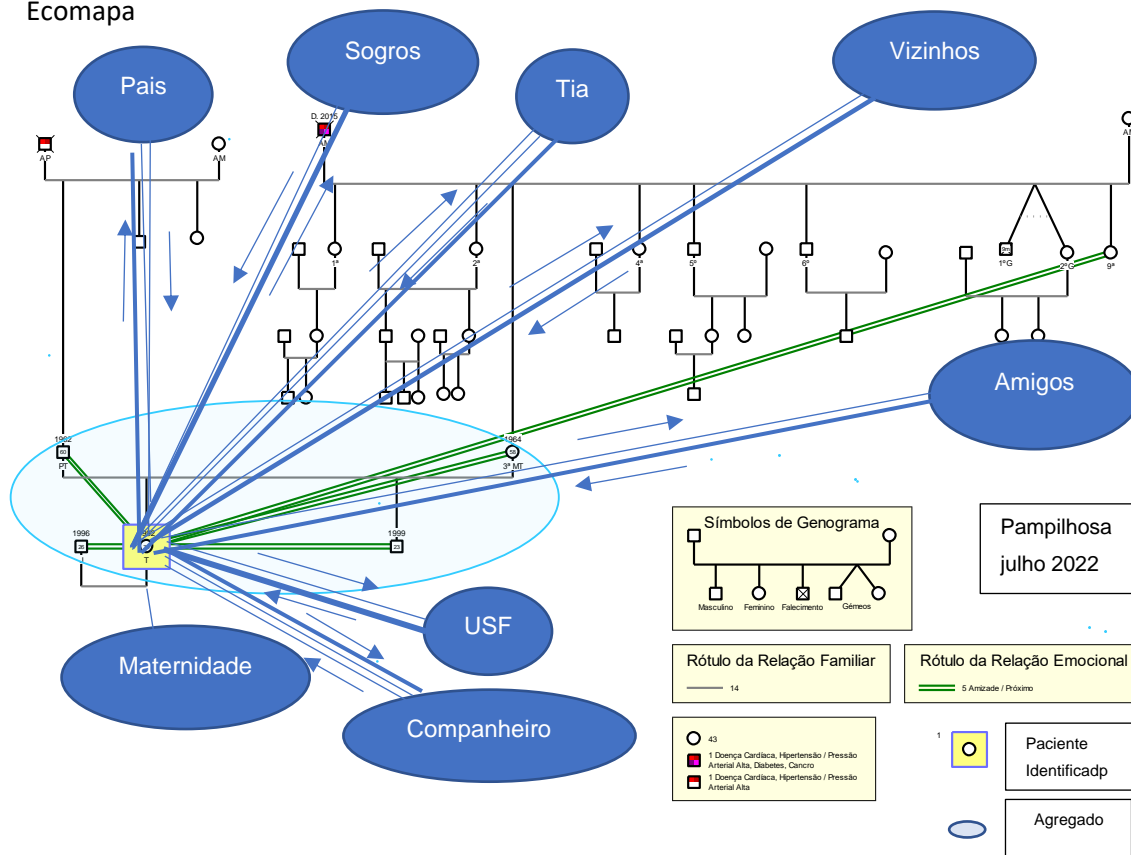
Ecomapa

Pais

Sogros

Tia

Vizinhos

AP

AM

D. 2015

M

AM

1ª

2ª

4ª

5ª

6ª

1ºG

2ºG

9ª

Amigos

1962

PT

1964

3º MT

1996

T

1999

Símbolos de Genograma

Masculino Feminino Falecimento Gémeos

Pampilhosa

julho 2022

USF

Maternidade

Companheiro

Rótulo da Relação Familiar

14

Rótulo da Relação Emocional

5 Amizade / Próximo

43

1 Doença Cardíaca, Hipertensão / Pressão Arterial Alta, Diabetes, Cancro

1 Doença Cardíaca, Hipertensão / Pressão Arterial Alta

1

Paciente Identificadp

Agregado